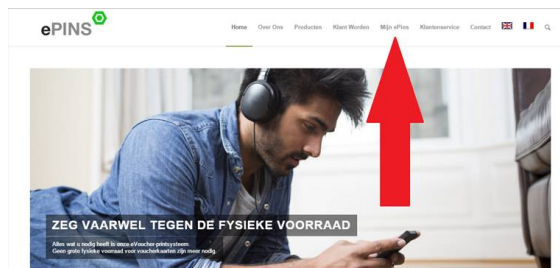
ePINS

Home Over Ons Producten Klant Worden Mijn ePins Klantenservice Contact

ZEG VAARWEL TEGEN DE FYSIEKE VOORRAAD

Alles wat u nodig heeft is onze eVoucher-printsysteem
Geen grote fysieke voorraad voor voucherkaarten zijn meer nodig.